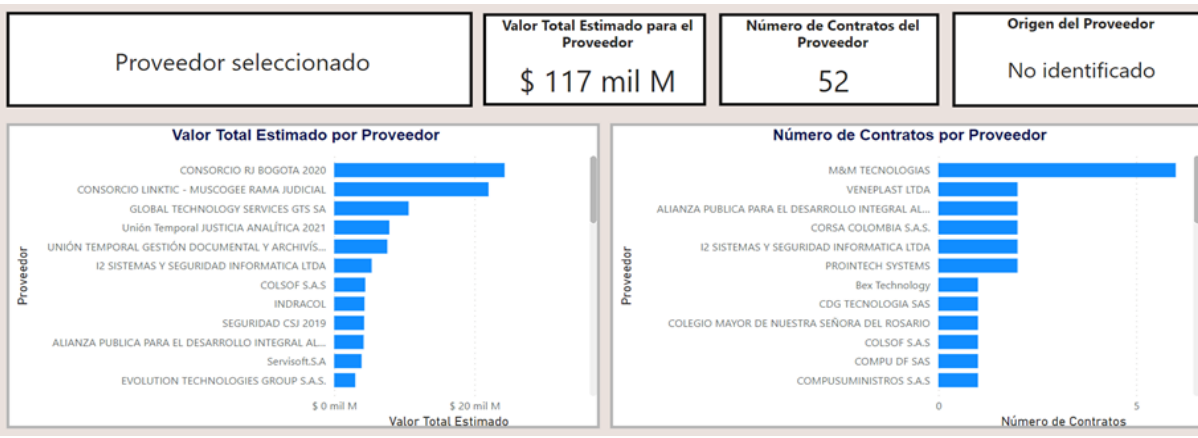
Proveedor seleccionado

Valor Total Estimado para el Proveedor

$ 117 mil M

Número de Contratos del Proveedor

52

Origen del Proveedor

No identificado

Valor Total Estimado por Proveedor

Proveedor

CONSORCIO RJ BOGOTA 2020
CONSORCIO LINKTIC - MUSCOGEE RAMA JUDICIAL
GLOBAL TECHNOLOGY SERVICES GTS SA
Unión Temporal JUSTICIA ANALÍTICA 2021
UNIÓN TEMPORAL GESTIÓN DOCUMENTAL Y ARCHIVÍS...
I2 SISTEMAS Y SEGURIDAD INFORMATICA LTDA
COLSOF S.A.S
INDRACOL
SEGURIDAD CSJ 2019
ALIANZA PUBLICA PARA EL DESARROLLO INTEGRAL AL...
Servisoft.S.A
EVOLUTION TECHNOLOGIES GROUP S.A.S.

$ 0 mil M
$ 20 mil M
Valor Total Estimado

Número de Contratos por Proveedor

Proveedor

M&M TECNOLOGIAS
VENEPLAST LTDA
ALIANZA PUBLICA PARA EL DESARROLLO INTEGRAL AL...
CORSA COLOMBIA S.A.S.
I2 SISTEMAS Y SEGURIDAD INFORMATICA LTDA
PROINTECH SYSTEMS
Bex Technology
CDG TECNOLOGIA SAS
COLEGIO MAYOR DE NUESTRA SEÑORA DEL ROSARIO
COLSOF S.A.S
COMPU DF SAS
COMPUSUMINISTROS S.A.S

0
5
Número de Contratos